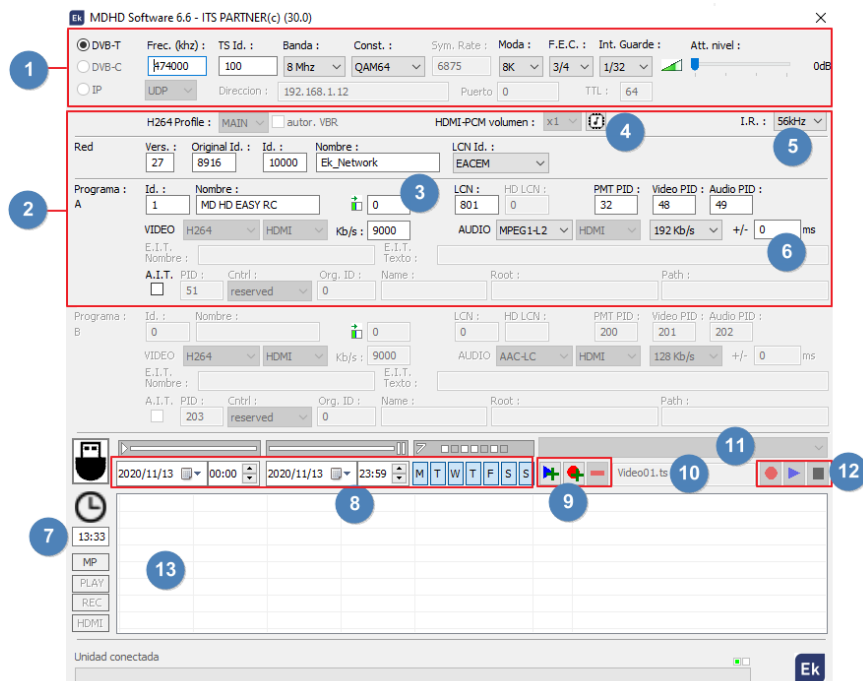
Ek MDHD Software 6.6 - ITS PARTNER(c) (30.0)

1

DVB-T
DVB-C
IP

Frec. (khz) : 474000
TS Id. : 100
Banda : 8 Mhz
Const. : QAM64
Sym. Rate : 6875
Moda : 8K
F.E.C. : 3/4
Int. Guarde : 1/32
Att. nivel :
0dB

UDP
Direccion : 192.168.1.12
Puerto 0
TTL : 64

2

H264 Profile : MAIN
autor. VBR
HDMI-PCM volumen : x1
4
I.R. : 56kHz
5

Red
Vers. : 27
Original Id. : 8916
Id. : 10000
Nombre : Ek_Network
LCN Id. : EACEM

Programa : A
Id. : 1
Nombre : MD HD EASY RC
0
3
LCN : 801
HD LCN : 0
PMT PID : 32
Video PID : 48
Audio PID : 49

VIDEO H264 HDMI Kb/s : 9000
AUDIO MPEG1-L2 HDMI 192 Kb/s +/- 0 ms
6
E.I.T. Nombre :
E.I.T. Texto :
A.I.T. PID : 51
Cntrl : reserved
Org. ID : 0
Name :
Root :
Path :

Programa : B
Id. : 0
Nombre :
0
LCN : 0
HD LCN :
PMT PID : 200
Video PID : 201
Audio PID : 202

VIDEO H264 HDMI Kb/s : 9000
AUDIO AAC-LC HDMI 128 Kb/s +/- 0 ms
E.I.T. Nombre :
E.I.T. Texto :
A.I.T. PID : 203
Cntrl : reserved
Org. ID : 0
Name :
Root :
Path :

11

2020/11/13 00:00 2020/11/13 23:59 M T W T F S S
Video01.ts
10
12
7
13:33
8
9
13
MP
PLAY
REC
HDMI

Unidad conectada
Ek